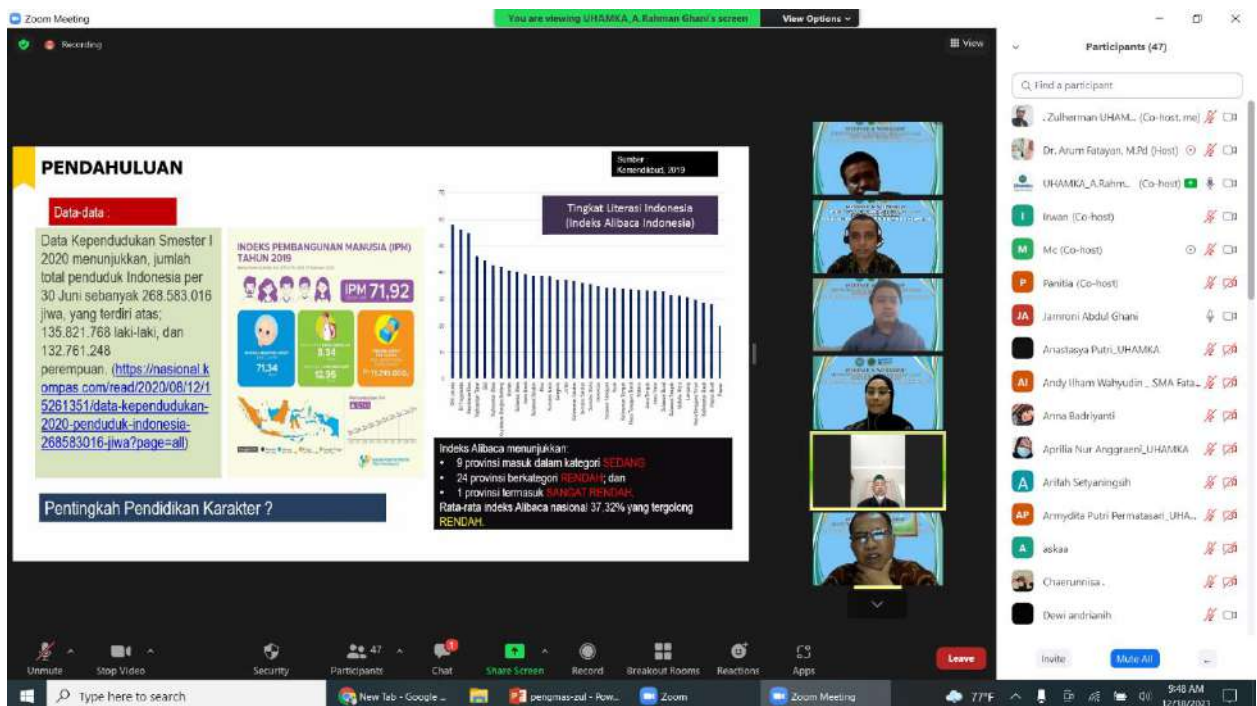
Zoom Meeting

You are viewing UHAMKA_A.Rahman Ghani's screen

View Options

Recording

View

PENDAHULUAN

Sumber: Kemendikbud, 2019

Data-data :

Data Kependudukan Smester I 2020 menunjukkan, jumlah total penduduk Indonesia per 30 Juni sebanyak 268.583.016 jiwa, yang terdiri atas; 135.821.768 laki-laki, dan 132.761.248 perempuan. (https://nasional.kompas.com/read/2020/08/12/15261351/data-kependudukan-2020-penduduk-indonesia-268583016-jiwa?page=all)

INDEKS PEMBANGUNAN MANUSIA (IPM) TAHUN 2019

IPM 71,92

71,34

8,34

12,95

11.299.000,-

Tingkat Literasi Indonesia (Indeks Alibaca Indonesia)

Indeks Alibaca menunjukkan:
• 9 provinsi masuk dalam kategori SEDANG
• 24 provinsi berkategori RENDAH; dan
• 1 provinsi termasuk SANGAT RENDAH.
Rata-rata indeks Alibaca nasional 37,32% yang tergolong RENDAH.

Pentingkah Pendidikan Karakter ?

Participants (47)

Find a participant

Zulherman UHAM... (Co-host, me)
Dr. Arum Fatayan, M.Pd (Host)
UHAMKA_A.Rahm... (Co-host)
Irwan (Co-host)
Mc (Co-host)
Panitia (Co-host)
Jamroni Abdul Ghani
Anastasya Putri_UHAMKA
Andy Ilham Wahyudin _ SMA Fata...
Anna Badriyanti
Aprilia Nur Anggraeni_UHAMKA
Arifah Setyaningsih
Armydita Putri Permatasari_UHA...
askaa
Chaerunnisa .
Dewi andrianih

Invite
Mute All

Unmute
Stop Video
Security
Participants 47
Chat
Share Screen
Record
Breakout Rooms
Reactions
Apps
Leave

Type here to search
New Tab - Google ...
pengmas-zul - Pow...
Zoom
Zoom Meeting
77°F
9:48 AM
12/18/2021